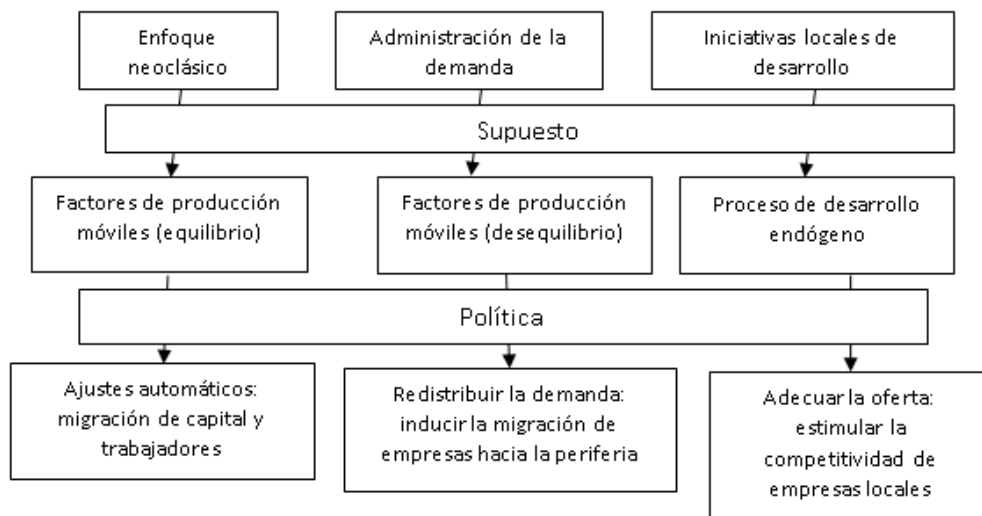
Enfoque neoclásico

Administración de la demanda

Iniciativas locales de desarrollo

Supuesto

Factores de producción móviles (equilibrio)

Factores de producción móviles (desequilibrio)

Proceso de desarrollo endógeno

Política

Ajustes automáticos: migración de capital y trabajadores

Redistribuir la demanda: inducir la migración de empresas hacia la periferia

Adecuar la oferta: estimular la competitividad de empresas locales